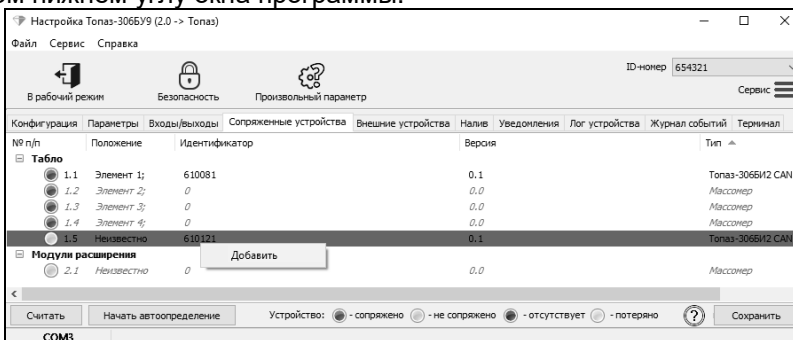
ом нижнем углу окна программы.

Настройка Топаз-306БУ9 (2.0 -> Топаз)

Файл Сервис Справка

ID-номер 654321

В рабочий режим Безопасность Произвольный параметр

Сервис

Конфигурация Параметры Входы/выходы Сопряженные устройства Внешние устройства Налив Уведомления Лог устройства Журнал событий Терминал

| № п/п | Положение | Идентификатор | Версия | Тип |
|---|---|---|---|---|
| Табло | | | | |
| 1.1 | Элемент 1; | 610081 | 0.1 | Топаз-306БИ2 CAN |
| 1.2 | Элемент 2; | 0 | 0.0 | Массомер |
| 1.3 | Элемент 3; | 0 | 0.0 | Массомер |
| 1.4 | Элемент 4; | 0 | 0.0 | Массомер |
| 1.5 | Неизвестно | 610121 | 0.1 | Топаз-306БИ2 CAN |
| Модули расширения | | | | |
| 2.1 | Неизвестно | 0 | 0.0 | Массомер |

Добавить

Считать Начать автоопределение Устройство: - сопряжено - не сопряжено - отсутствует - потеряно Сохранить

COM3